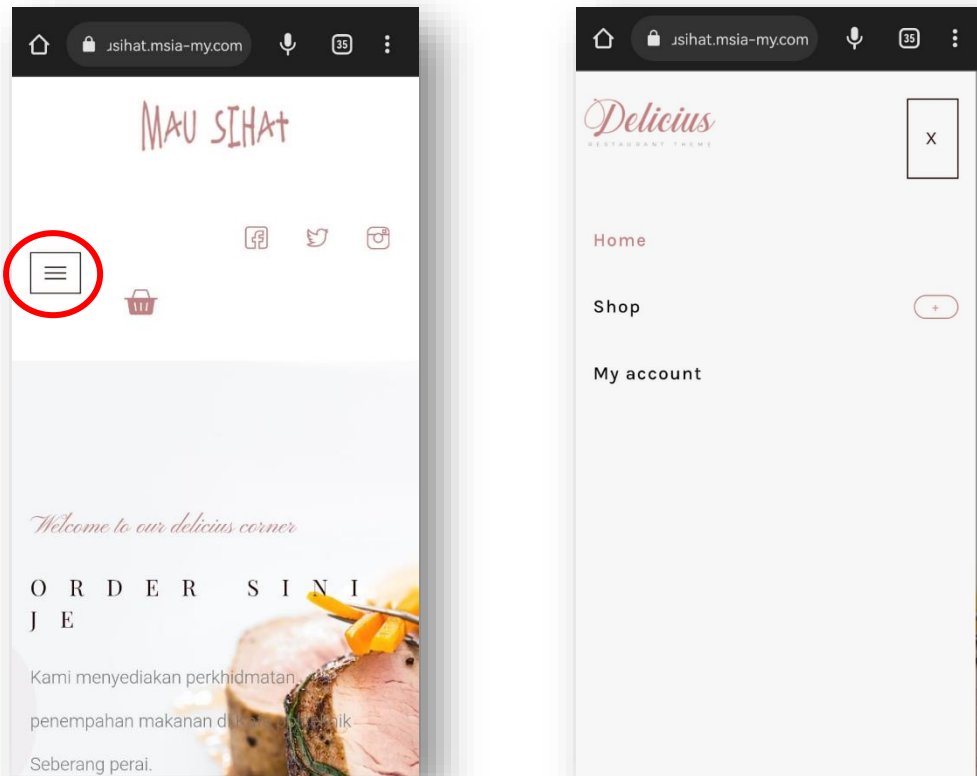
ısihat.msia-my.com

35

MAU SIHAT

Welcome to our delicius corner

ORDER SINI JE

Kami menyediakan perkhidmatan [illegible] penempahan makanan d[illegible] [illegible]ik Seberang perai.

ısihat.msia-my.com

35

Delicius

RESTAURANT THEME

X

Home

Shop

+

My account